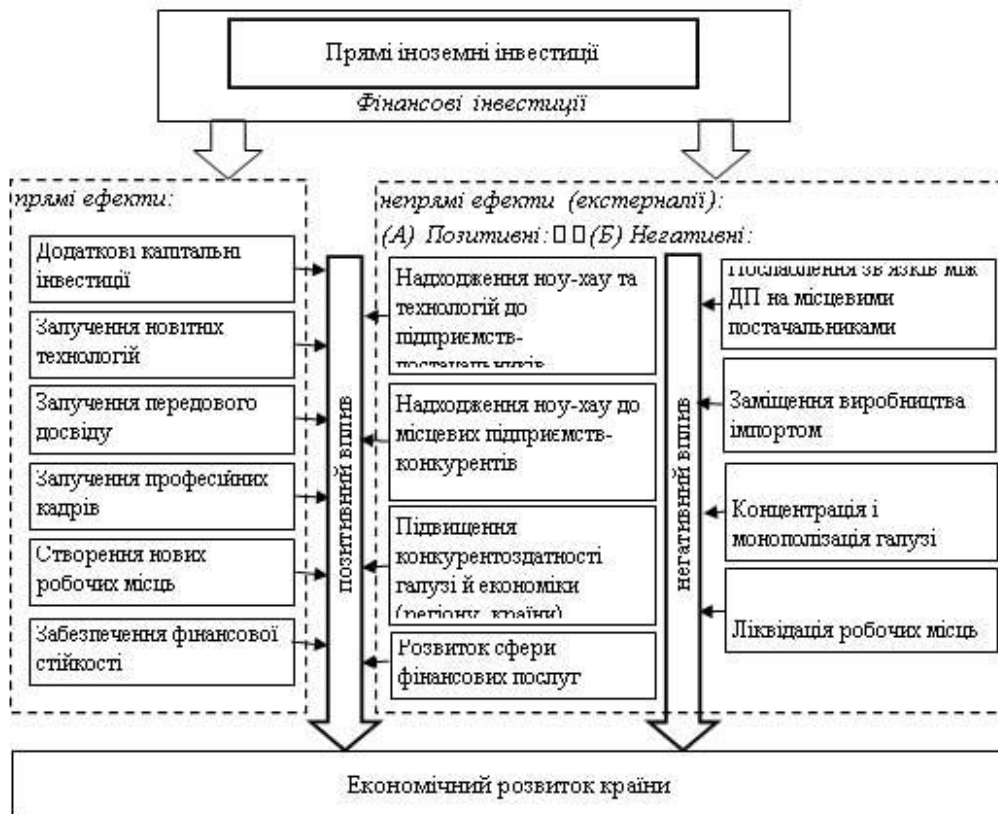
Прямі іноземні інвестиції

Фінансові інвестиції

прямі ефекти:

Додаткові капітальні інвестиції

Залучення новітніх технологій

Залучення передового досвіду

Залучення професійних кадрів

Створення нових робочих місць

Забезпечення фінансової стійкості

позитивний вплив

непрямі ефекти (екстерналії):

(А) Позитивні: □□(Б) Негативні:

Надходження ноу-хау та технологій до підприємств-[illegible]

Надходження ноу-хау до місцевих підприємств-конкурентів

Підвищення конкурентоздатності галузі й економіки (регіону, країни)

Розвиток сфери фінансових послуг

негативний вплив

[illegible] зв'язків між ДП на місцевими постачальниками

Заміщення виробництва імпортом

Концентрація і монополізація галузі

Ліквідація робочих місць

Економічний розвиток країни